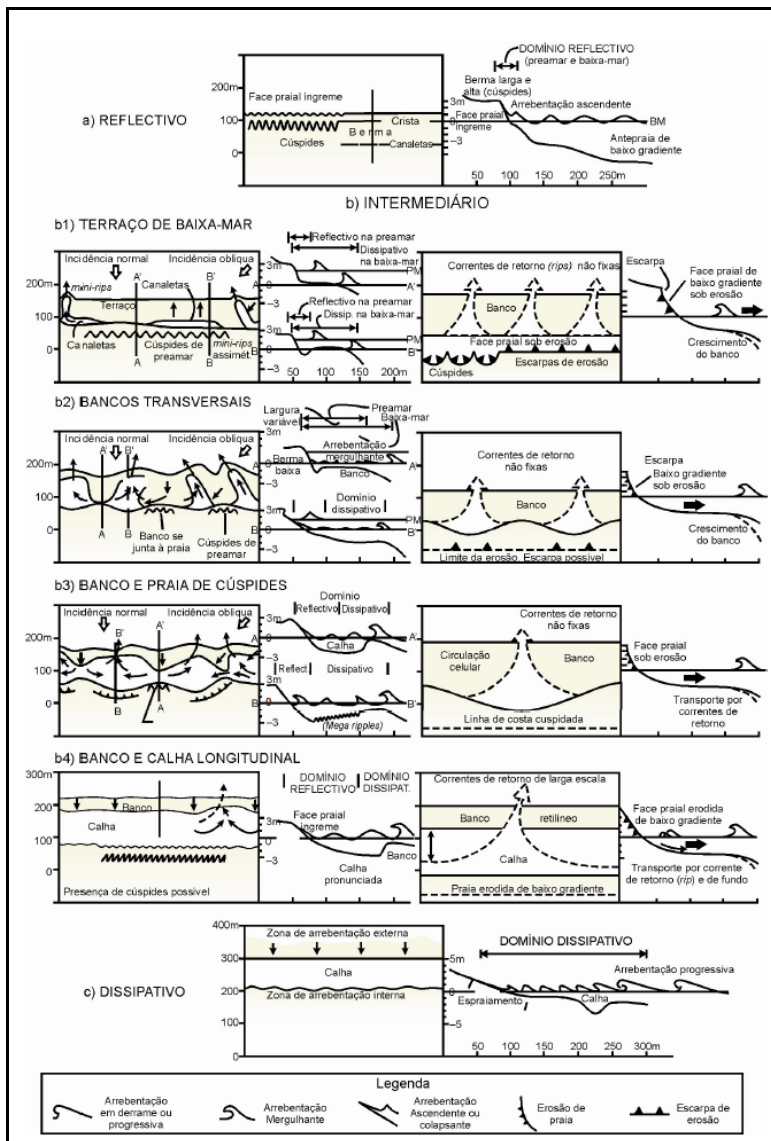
a) REFLECTIVO

200m
100
0
Face praial íngreme
Cúspides
B e r m a
Crista
Canaletas

DOMÍNIO REFLECTIVO (preamar e baixa-mar)
Berma larga e alta (cúspides)
3m
0
−3
Face praial íngreme
Arrebentação ascendente
BM
Antepraia de baixo gradiente
50 100 150 200 250m

b) INTERMEDIÁRIO

b1) TERRAÇO DE BAIXA-MAR

Incidência normal
Incidência oblíqua
A'
B'
mini-rips
Canaletas
Terraço
Canaletas
Cúspides de preamar
mini-rips assimét.
A
B
200m
100
0

Reflectivo na preamar
Dissipativo na baixa-mar
3m
0
PM
A
A'
Reflectivo na preamar
Dissip. na baixa-mar
3m
0
−3
B
B'
50 100 150 200m

Correntes de retorno (rips) não fixas
Banco
Face praial sob erosão
Cúspides
Escarpas de erosão

Escarpa
Face praial de baixo gradiente sob erosão
Crescimento do banco

b2) BANCOS TRANSVERSAIS

Incidência normal
Incidência oblíqua
A'
B'
200m
100
0
Banco se junta à praia
Cúspides de preamar
A
B

Largura variável
Preamar
Baixa-mar
Berma baixa
Arrebentação mergulhante
Banco
A
A'
−3
3m
Domínio dissipativo
PM
B
B'
0
−3

Correntes de retorno não fixas
Banco
Limite da erosão. Escarpa possível

Escarpa
Baixo gradiente sob erosão
Crescimento do banco

b3) BANCO E PRAIA DE CÚSPIDES

Incidência normal
Incidência oblíqua
B'
A'
200m
100
0
B
A

Domínio
Reflectivo Dissipativo
A
A'
Calha
−3
3m
Reflect
Dissipativo
B
B'
0
(Mega ripples)

Correntes de retorno não fixas
Circulação celular
Banco
Linha de costa cuspidada

Face praial sob erosão
Transporte por correntes de retorno

b4) BANCO E CALHA LONGITUDINAL

300m
200
100
0
Banco
Calha
Presença de cúspides possível

DOMÍNIO REFLECTIVO
DOMÍNIO DISSIPAT.
3m
0
−3
Face praial íngreme
Calha pronunciada
Banco

Correntes de retorno de larga escala
Banco
retilíneo
Calha
Praia erodida de baixo gradiente

Face praial erodida de baixo gradiente
Transporte por corrente de retorno (rip) e de fundo

c) DISSIPATIVO

400m
300
200
100
0
Zona de arrebentação externa
Calha
Zona de arrebentação interna

DOMÍNIO DISSIPATIVO
5m
0
−5
Arrebentação progressiva
Espraiamento
Calha
50 100 150 200 250 300m

Legenda
Arrebentação em derrame ou progressiva
Arrebentação Mergulhante
Arrebentação Ascendente ou colapsante
Erosão de praia
Escarpa de erosão